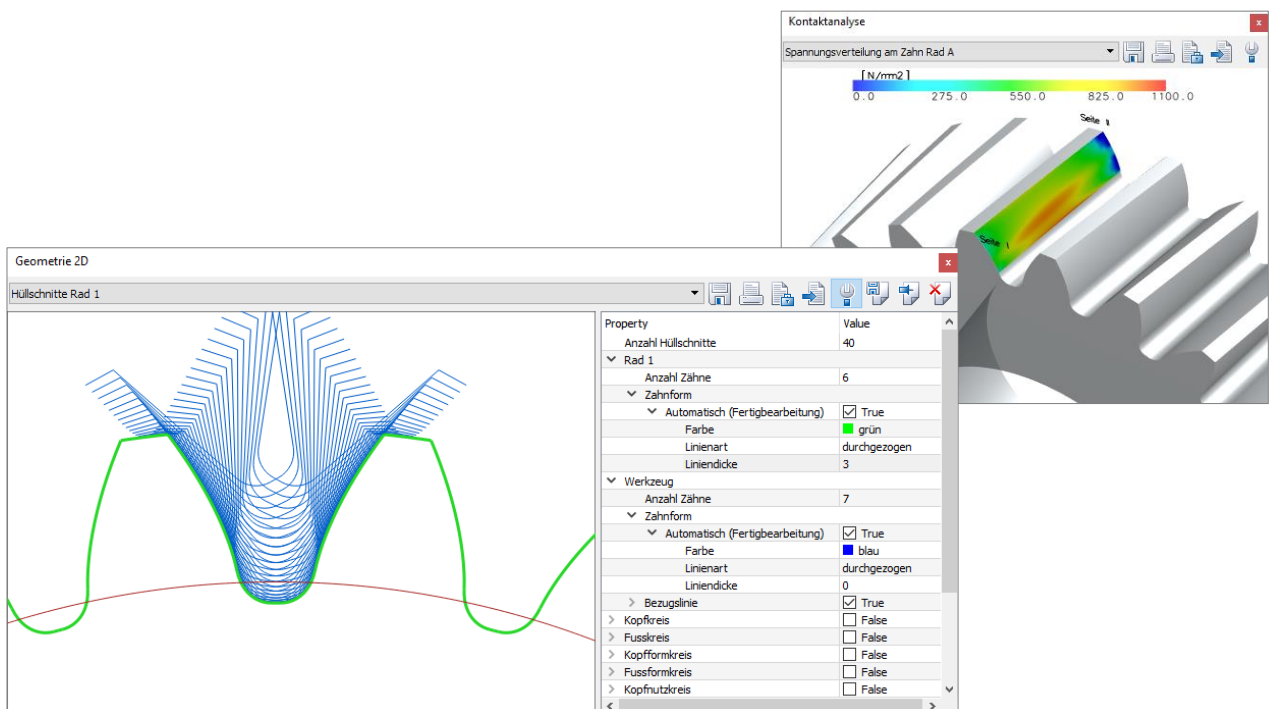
Kontaktanalyse

Spannungsverteilung am Zahn Rad A

[ N/mm2 ]
0.0 275.0 550.0 825.0 1100.0

Seite II
Seite I

Geometrie 2D

Hüllschnitte Rad 1

| Property | Value |
|---|---|
| Anzahl Hüllschnitte | 40 |
| Rad 1 | |
| Anzahl Zähne | 6 |
| Zahnform | |
| Automatisch (Fertigbearbeitung) | True |
| Farbe | grün |
| Linienart | durchgezogen |
| Liniendicke | 3 |
| Werkzeug | |
| Anzahl Zähne | 7 |
| Zahnform | |
| Automatisch (Fertigbearbeitung) | True |
| Farbe | blau |
| Linienart | durchgezogen |
| Liniendicke | 0 |
| Bezugslinie | True |
| Kopfkreis | False |
| Fusskreis | False |
| Kopfformkreis | False |
| Fussformkreis | False |
| Kopfnutzkreis | False |